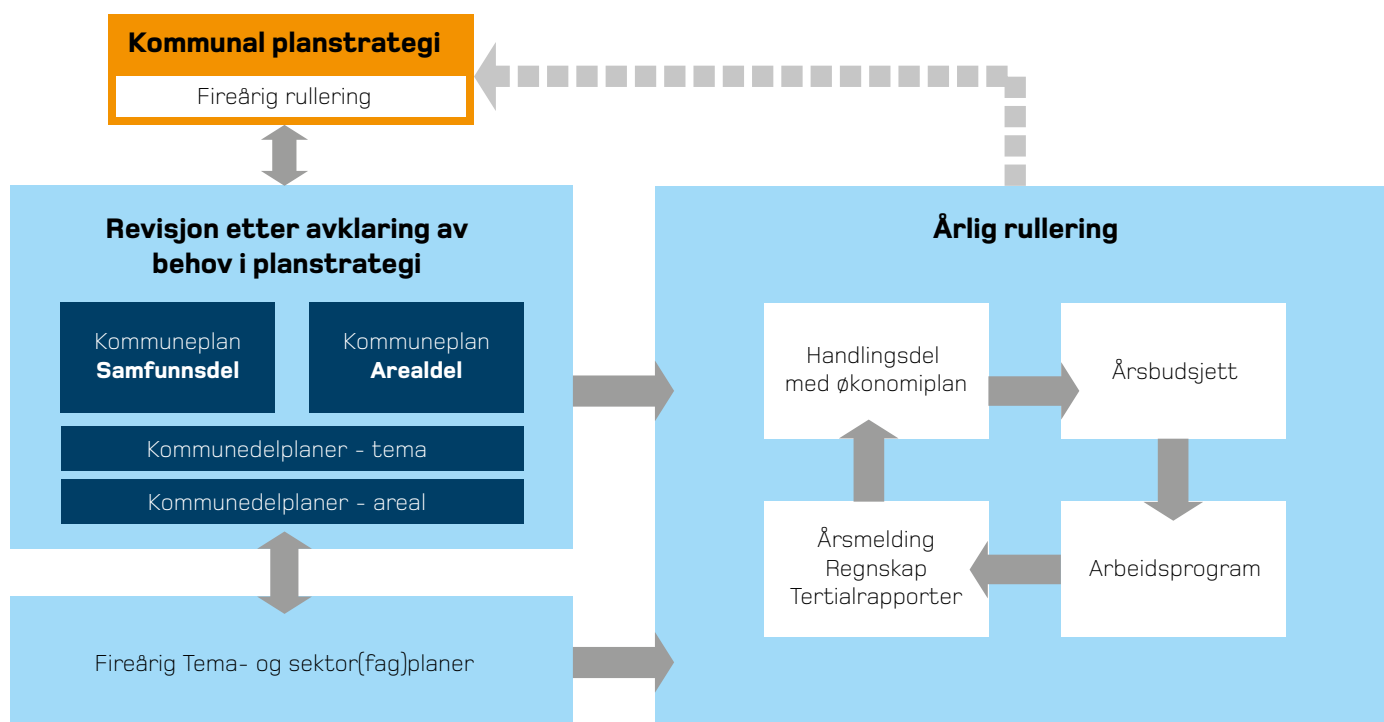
Kommunal planstrategi

Fireårig rullering

Revisjon etter avklaring av behov i planstrategi

Kommuneplan
Samfunnsdel

Kommuneplan
Arealdel

Kommunedelplaner - tema

Kommunedelplaner - areal

Fireårig Tema- og sektor(fag)planer

Årlig rullering

Handlingsdel med økonomiplan

Årsbudsjett

Arbeidsprogram

Årsmelding
Regnskap
Tertialrapporter